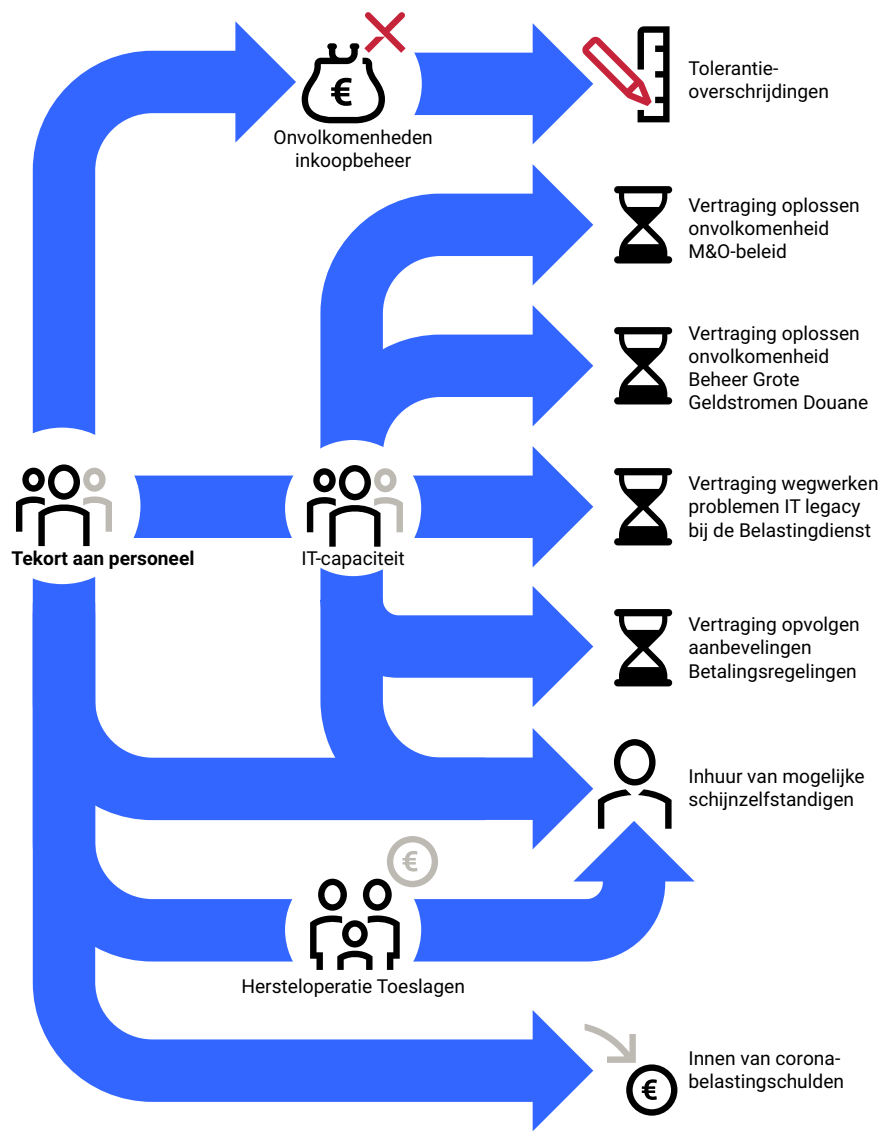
Onvolkomenheden inkoopbeheer

Tolerantieoverschrijdingen

Vertraging oplossen onvolkomenheid M&O-beleid

Vertraging oplossen onvolkomenheid Beheer Grote Geldstromen Douane

Tekort aan personeel

IT-capaciteit

Vertraging wegwerken problemen IT legacy bij de Belastingdienst

Vertraging opvolgen aanbevelingen Betalingsregelingen

Inhuur van mogelijke schijnzelfstandigen

Hersteloperatie Toeslagen

Innen van coronabelastingschulden